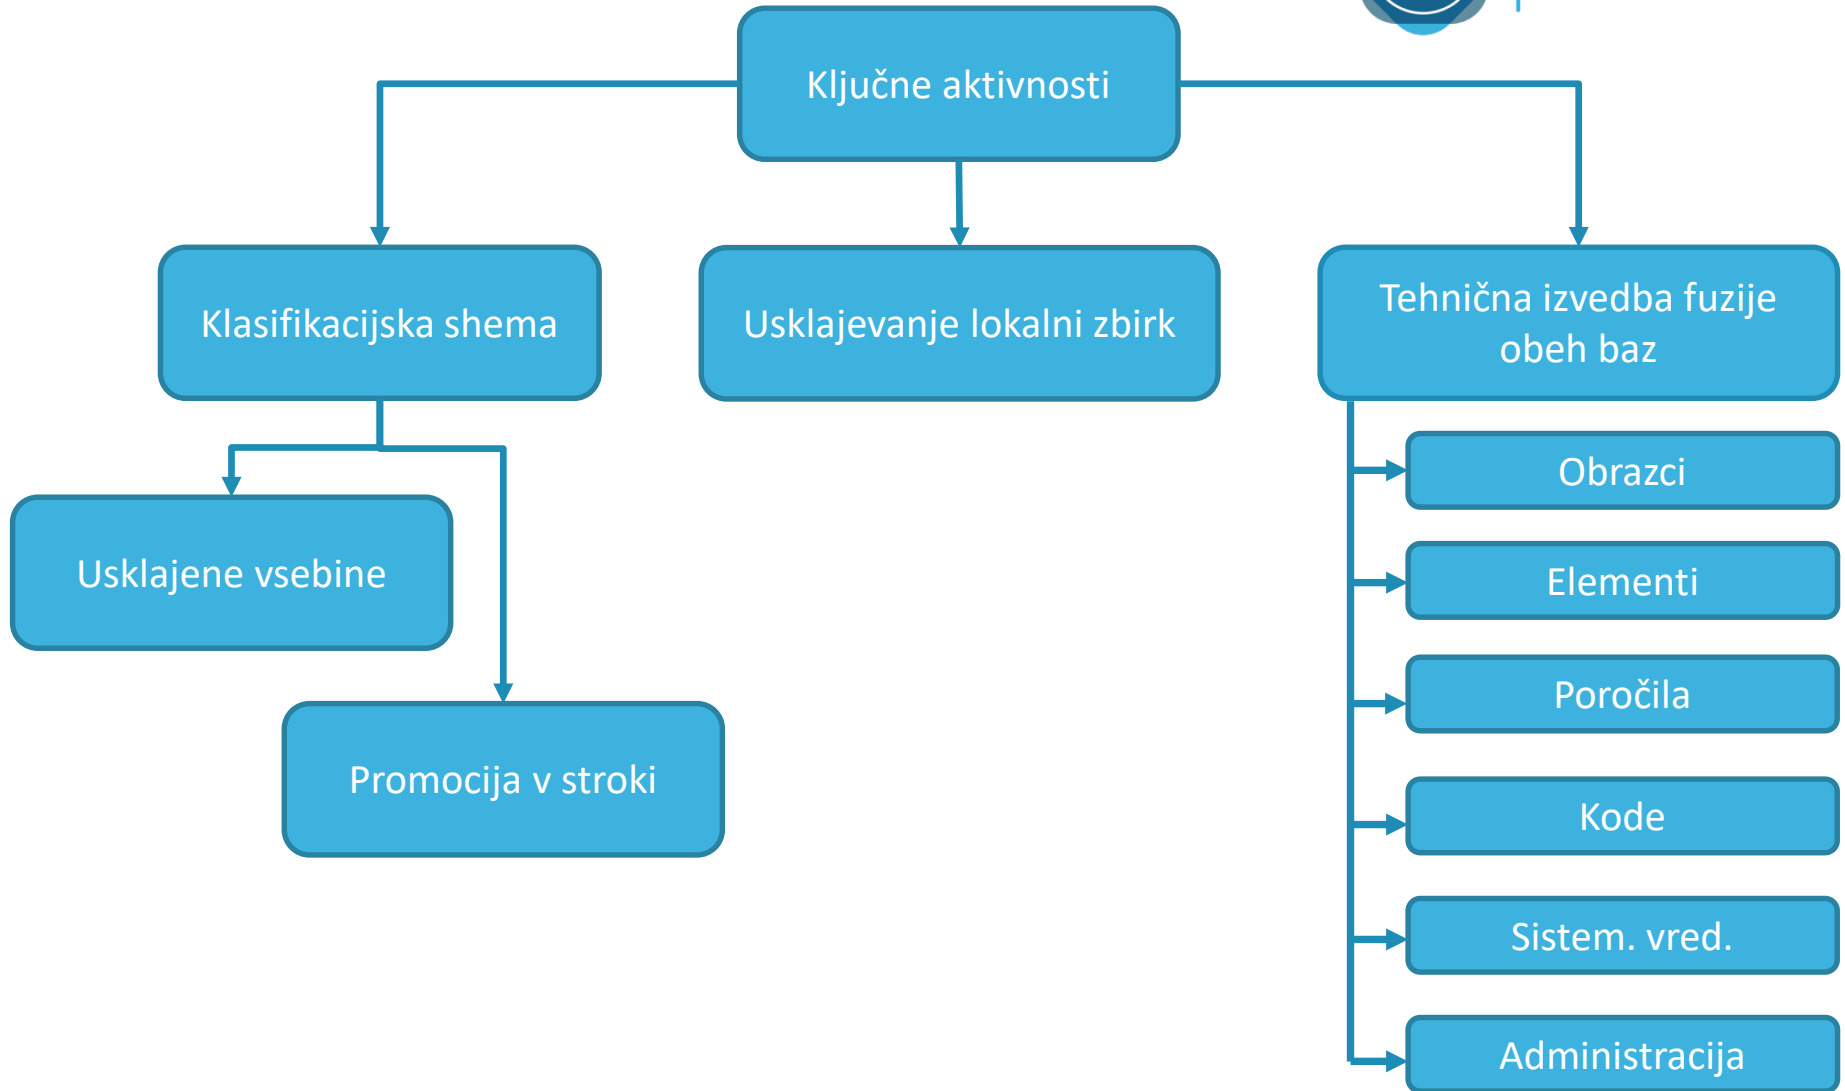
Ključne aktivnosti

Klasifikacijska shema

Usklajevanje lokalni zbirk

Tehnična izvedba fuzije obeh baz

Usklajene vsebine

Promocija v stroki

Obrazci

Elementi

Poročila

Kode

Sistem. vred.

Administracija